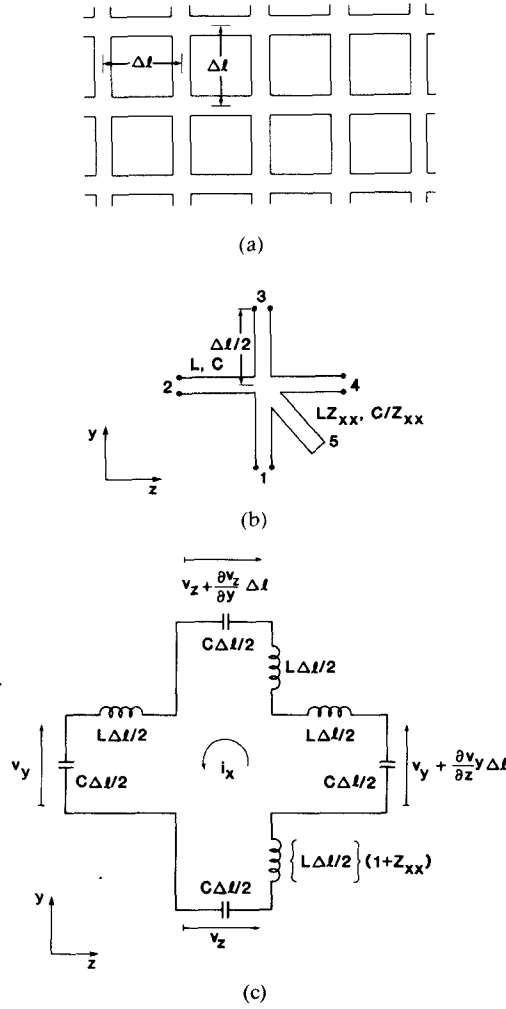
$\Delta \ell$

$\Delta \ell$

(a)

3

$\Delta \ell/2$

L, C

2

4

$LZ_{xx}$, $C/Z_{xx}$

5

y

z

1

(b)

$v_z + \frac{\partial v_z}{\partial y} \Delta \ell$

$C\Delta \ell/2$

$L\Delta \ell/2$

$L\Delta \ell/2$

$L\Delta \ell/2$

$v_y$

$C\Delta \ell/2$

$i_x$

$C\Delta \ell/2$

$v_y + \frac{\partial v}{\partial z} y \Delta \ell$

$\left\{ L\Delta \ell/2 \right\} (1+Z_{xx})$

$C\Delta \ell/2$

y

$v_z$

z

(c)